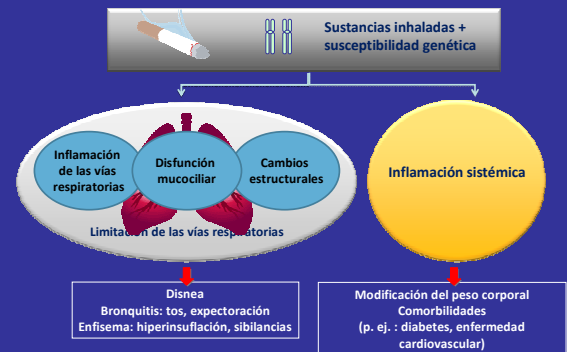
Sustancias inhaladas + susceptibilidad genética

Inflamación de las vías respiratorias

Disfunción mucociliar

Cambios estructurales

Limitación de las vías respiratorias

Inflamación sistémica

Disnea
Bronquitis: tos, expectoración
Enfisema: hiperinsuflación, sibilancias

Modificación del peso corporal
Comorbilidades
(p. ej. : diabetes, enfermedad cardiovascular)